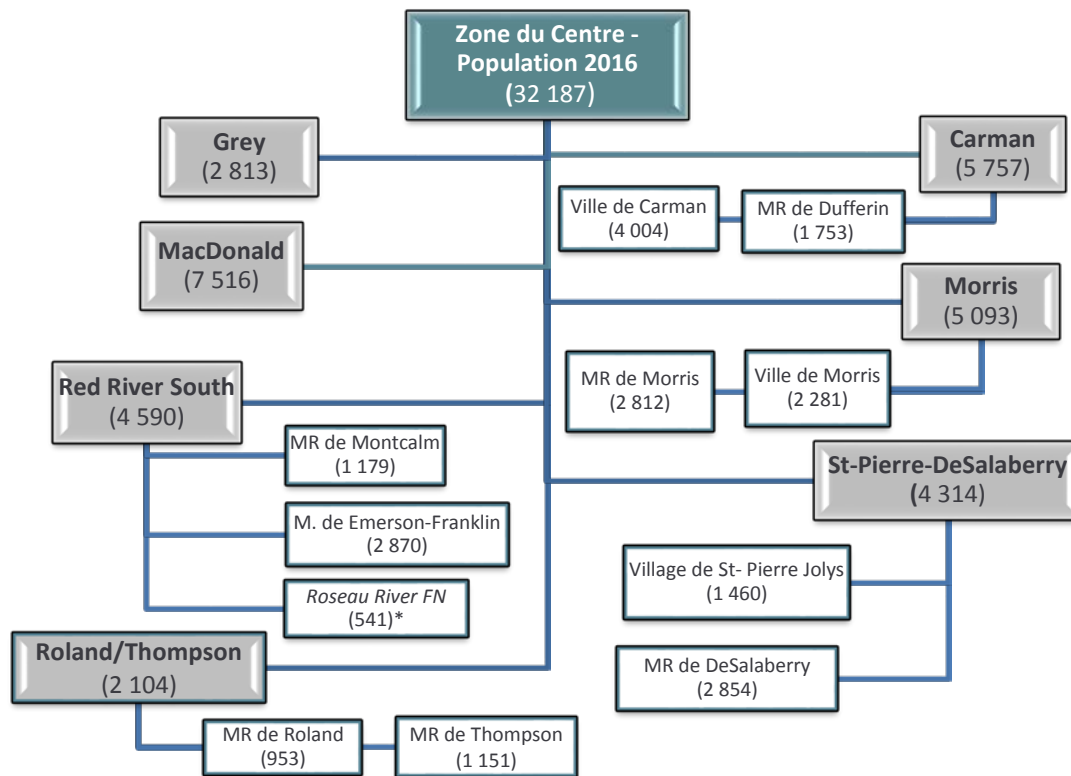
**Zone du Centre - Population 2016**
(32 187)

**Grey**
(2 813)

**Carman**
(5 757)

Ville de Carman
(4 004)

MR de Dufferin
(1 753)

**MacDonald**
(7 516)

**Morris**
(5 093)

MR de Morris
(2 812)

Ville de Morris
(2 281)

**Red River South**
(4 590)

MR de Montcalm
(1 179)

M. de Emerson-Franklin
(2 870)

*Roseau River FN*
(541)*

**St-Pierre-DeSalaberry**
(4 314)

Village de St- Pierre Jolys
(1 460)

MR de DeSalaberry
(2 854)

**Roland/Thompson**
(2 104)

MR de Roland
(953)

MR de Thompson
(1 151)